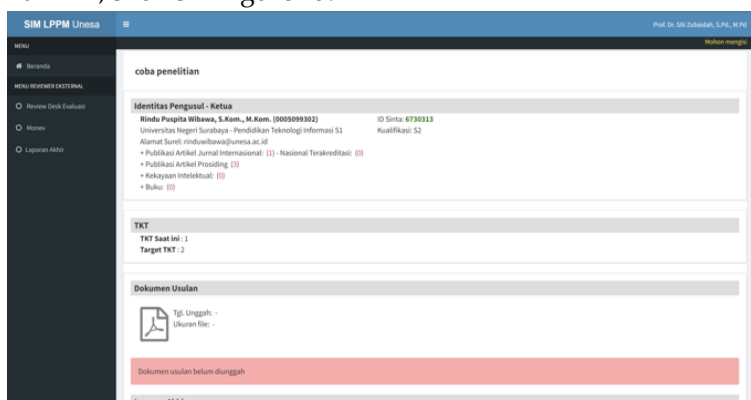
SIM LPPM Unesa
≡
Prof. Dr. Siti Zubaidah, S.Pd., M.Pd
Mohon mengisi

MENU
Beranda
MENU REVIEWER EKSTERNAL
Review Desk Evaluasi
Monev
Laporan Akhir

coba penelitian

Identitas Pengusul - Ketua
Rindu Puspita Wibawa, S.Kom., M.Kom. (0005099302)
Universitas Negeri Surabaya - Pendidikan Teknologi Informasi S1
Alamat Surel: rinduwibawa@unesa.ac.id
+ Publikasi Artikel Jurnal Internasional: (1) - Nasional Terakreditasi: (0)
+ Publikasi Artikel Prosiding (3)
+ Kekayaan Intelektual: (0)
+ Buku: (0)
ID Sinta: 6730313
Kualifikasi: S2

TKT
TKT Saat ini : 1
Target TKT : 2

Dokumen Usulan
Tgl. Unggah: -
Ukuran file: -

Dokumen usulan belum diunggah